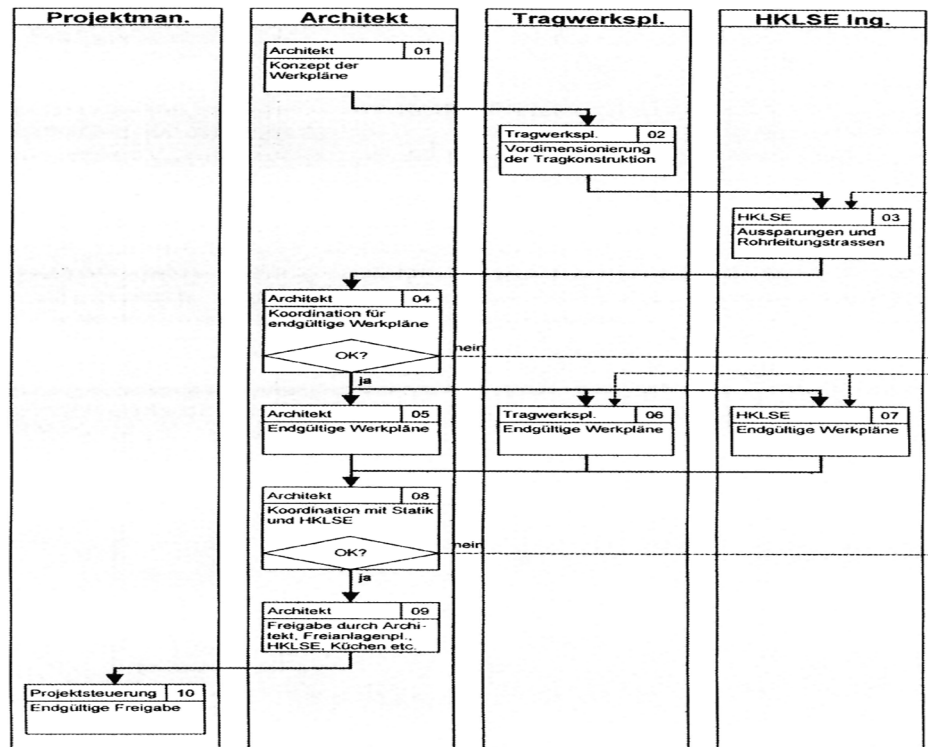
Projektman.

Architekt

Tragwerkspl.

HKLSE Ing.

Architekt 01
Konzept der Werkpläne

Tragwerkspl. 02
Vordimensionierung der Tragkonstruktion

HKLSE 03
Aussparungen und Rohrleitungstrassen

Architekt 04
Koordination für endgültige Werkpläne

OK?

nein

ja

Architekt 05
Endgültige Werkpläne

Tragwerkspl. 06
Endgültige Werkpläne

HKLSE 07
Endgültige Werkpläne

Architekt 08
Koordination mit Statik und HKLSE

OK?

nein

ja

Architekt 09
Freigabe durch Architekt, Freianlagenpl., HKLSE, Küchen etc.

Projektsteuerung 10
Endgültige Freigabe